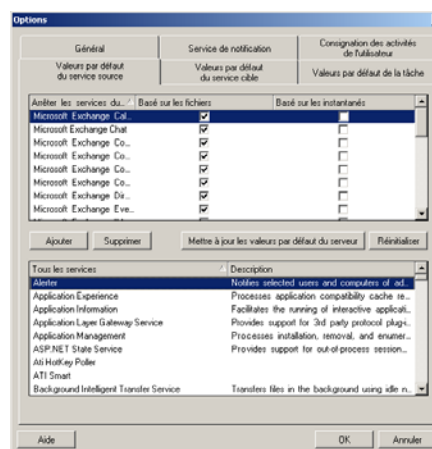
Options

Général | Service de notification | Consignation des activités de l'utilisateur
Valeurs par défaut du service source | Valeurs par défaut du service cible | Valeurs par défaut de la tâche

| Arrêter les services du... | Basé sur les fichiers | Basé sur les instantanés |
|---|---|---|
| Microsoft Exchange Cal... | ☑ | ☐ |
| Microsoft Exchange Chat | ☑ | ☐ |
| Microsoft Exchange Co... | ☑ | ☐ |
| Microsoft Exchange Co... | ☑ | ☐ |
| Microsoft Exchange Co... | ☑ | ☐ |
| Microsoft Exchange Co... | ☑ | ☐ |
| Microsoft Exchange Dir... | ☑ | ☐ |
| Microsoft Exchange Eve... | ☑ | ☐ |

Ajouter | Supprimer | Mettre à jour les valeurs par défaut du serveur | Réinitialiser

| Tous les services | Description |
|---|---|
| Alerter | Notifies selected users and computers of ad... |
| Application Experience | Processes application compatibility cache re... |
| Application Information | Facilitates the running of interactive applicati... |
| Application Layer Gateway Service | Provides support for 3rd party protocol plug-i... |
| Application Management | Processes installation, removal, and enumer... |
| ASP.NET State Service | Provides support for out-of-process session... |
| Ati HotKey Poller | |
| ATI Smart | |
| Background Intelligent Transfer Service | Transfers files in the background using idle n... |

Aide | OK | Annuler